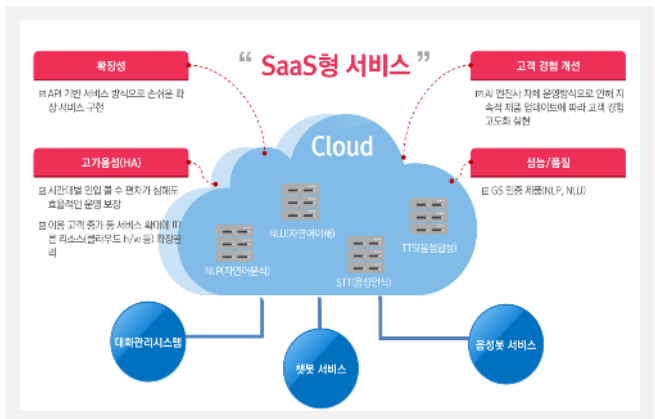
“ SaaS형 서비스 ”

확장성

API 기반 서비스 방식으로 손쉬운 확장 서비스 구현

고가용성(HA)

시간대별 인입 콜 수 편차가 심해도 효율적인 운영 보장

이용 고객 증가 등 서비스 확대에 따른 리소스(클라우드 h/w 등) 확장 관리

고객 경험 개선

AI 엔진사 자체 운영방식으로 인해 지속적 제품 업데이트에 따라 고객 경험 고도화 실현

성능/품질

GS 인증 제품(NLP, NLU)

Cloud

NLU(자연어이해)

NLP(자연어분석)

STT(음성인식)

TTS(음성합성)

대화관리시스템

챗봇 서비스

음성봇 서비스